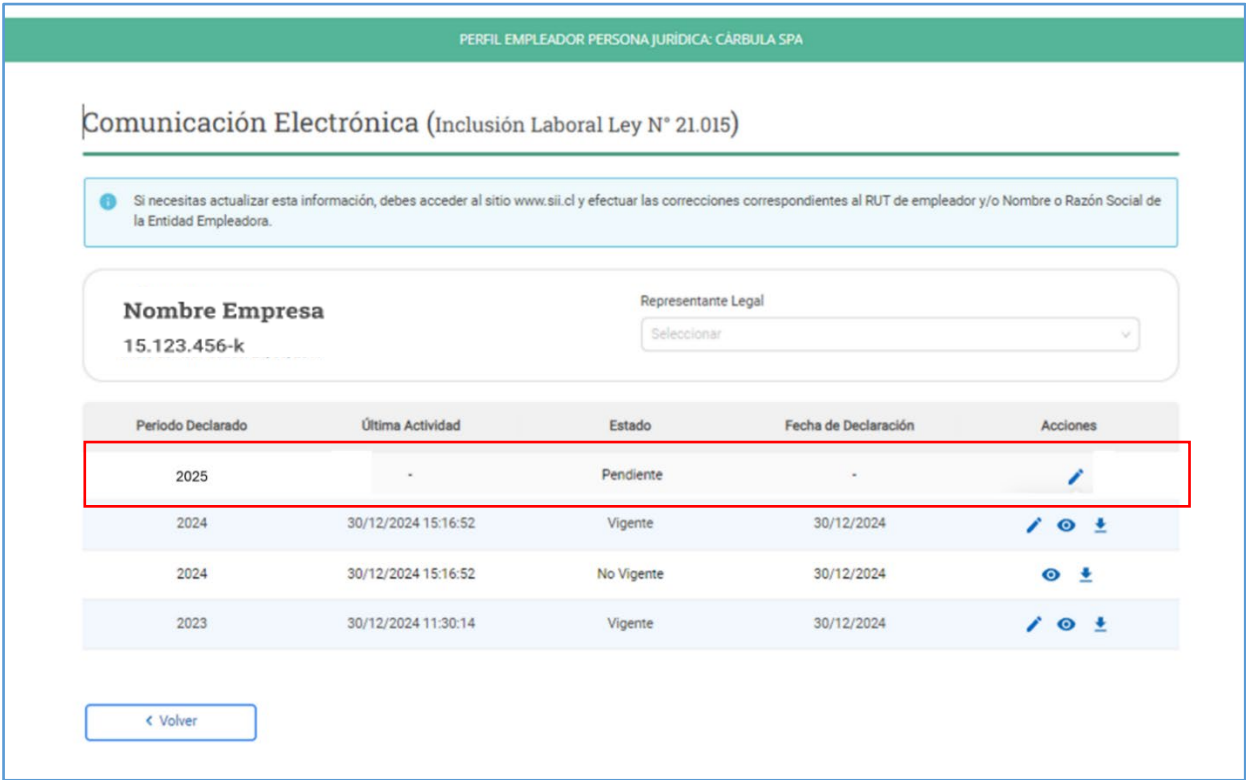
PERFIL EMPLEADOR PERSONA JURÍDICA: CÁRBULA SPA

Comunicación Electrónica (Inclusión Laboral Ley N° 21.015)

Si necesitas actualizar esta información, debes acceder al sitio www.sii.cl y efectuar las correcciones correspondientes al RUT de empleador y/o Nombre o Razón Social de la Entidad Empleadora.

Nombre Empresa
15.123.456-k

Representante Legal
Seleccionar

| Periodo Declarado | Última Actividad | Estado | Fecha de Declaración | Acciones |
|---|---|---|---|---|
| 2025 | - | Pendiente | - | |
| 2024 | 30/12/2024 15:16:52 | Vigente | 30/12/2024 | |
| 2024 | 30/12/2024 15:16:52 | No Vigente | 30/12/2024 | |
| 2023 | 30/12/2024 11:30:14 | Vigente | 30/12/2024 | |

‹ Volver